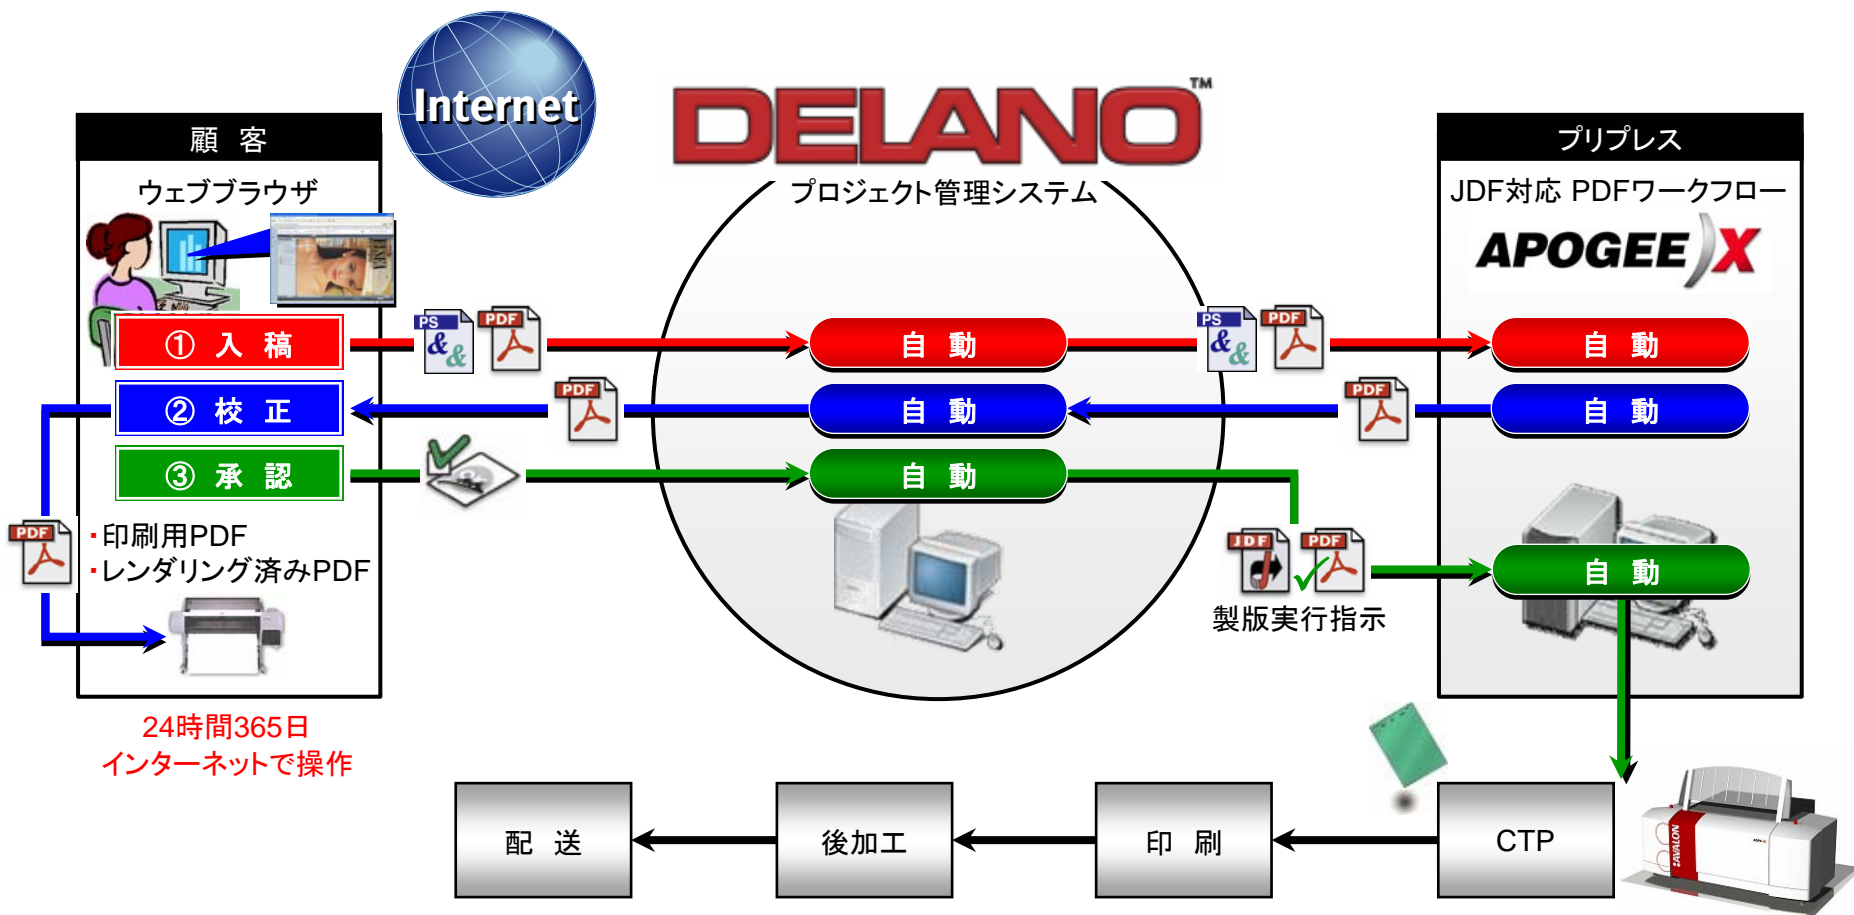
Internet

DELANO™

顧 客

ウェブブラウザ

プロジェクト管理システム

プリプレス

JDF対応 PDFワークフロー

APOGEE X

① 入 稿

PS PDF

自 動

PS PDF

自 動

② 校 正

PDF

自 動

PDF

自 動

③ 承 認

自 動

PDF

・印刷用PDF
・レンダリング済みPDF

JDF PDF

製版実行指示

自 動

24時間365日
インターネットで操作

配 送

後加工

印 刷

CTP